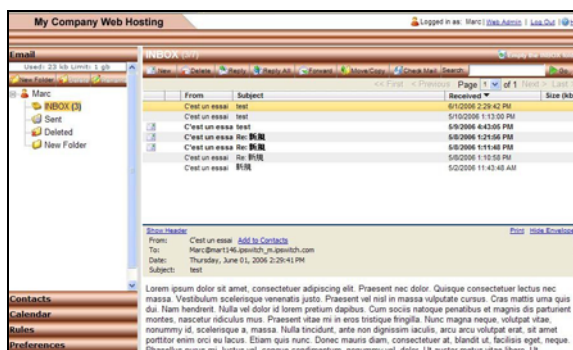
My Company Web Hosting

Logged in as: Marc | Web Admin | Log Out |

Email

Used: 23 kb Limit: 1 gb

New Folder

Marc
INBOX (3)
Sent
Deleted
New Folder

Contacts
Calendar
Rules
Preferences

INBOX (3/7)

New | Delete | Reply | Reply All | Forward | Move/Copy | Check Mail | Search

<< First < Previous Page 1 of 1 Next > Last

| | From | Subject | Received | Size (kb) |
|---|---|---|---|---|
| | C'est un essai | test | 6/1/2006 2:29:42 PM | |
| | C'est un essai | test | 5/10/2006 1:13:00 PM | |
| | C'est un essai | test | 5/9/2006 4:43:05 PM | |
| | C'est un essai | Re: 新闻 | 5/8/2006 1:21:56 PM | |
| | C'est un essai | Re: 新闻 | 5/8/2006 1:11:48 PM | |
| | C'est un essai | Re: 新闻 | 5/8/2006 1:10:58 PM | |
| | C'est un essai | 新闻 | 5/2/2006 11:43:48 AM | |

Show Header
Print Hide Envelope

From: C'est un essai Add to Contacts
To: Marc@mart146.ipswitch_m.ipswitch.com
Date: Thursday, June 01, 2006 2:29:41 PM
Subject: test

Lorem ipsum dolor sit amet, consectetuer adipiscing elit. Praesent nec dolor. Quisque consectetuer lectus nec massa. Vestibulum scelerisque venenatis justo. Praesent vel nisl in massa vulputate cursus. Cras mattis urna quis dui. Nam hendrerit. Nulla vel dolor id lorem pretium dapibus. Cum sociis natoque penatibus et magnis dis parturient montes, nascetur ridiculus mus. Praesent vitae mi in eros tristique fringilla. Nunc magna neque, volutpat vitae, nonummy id, scelerisque a, massa. Nulla tincidunt, ante non dignissim iaculis, arcu arcu volutpat erat, sit amet porttitor enim orci eu lacus. Etiam quis nunc. Donec mauris diam, consectetuer at, blandit ut, facilisis eget, neque. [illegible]